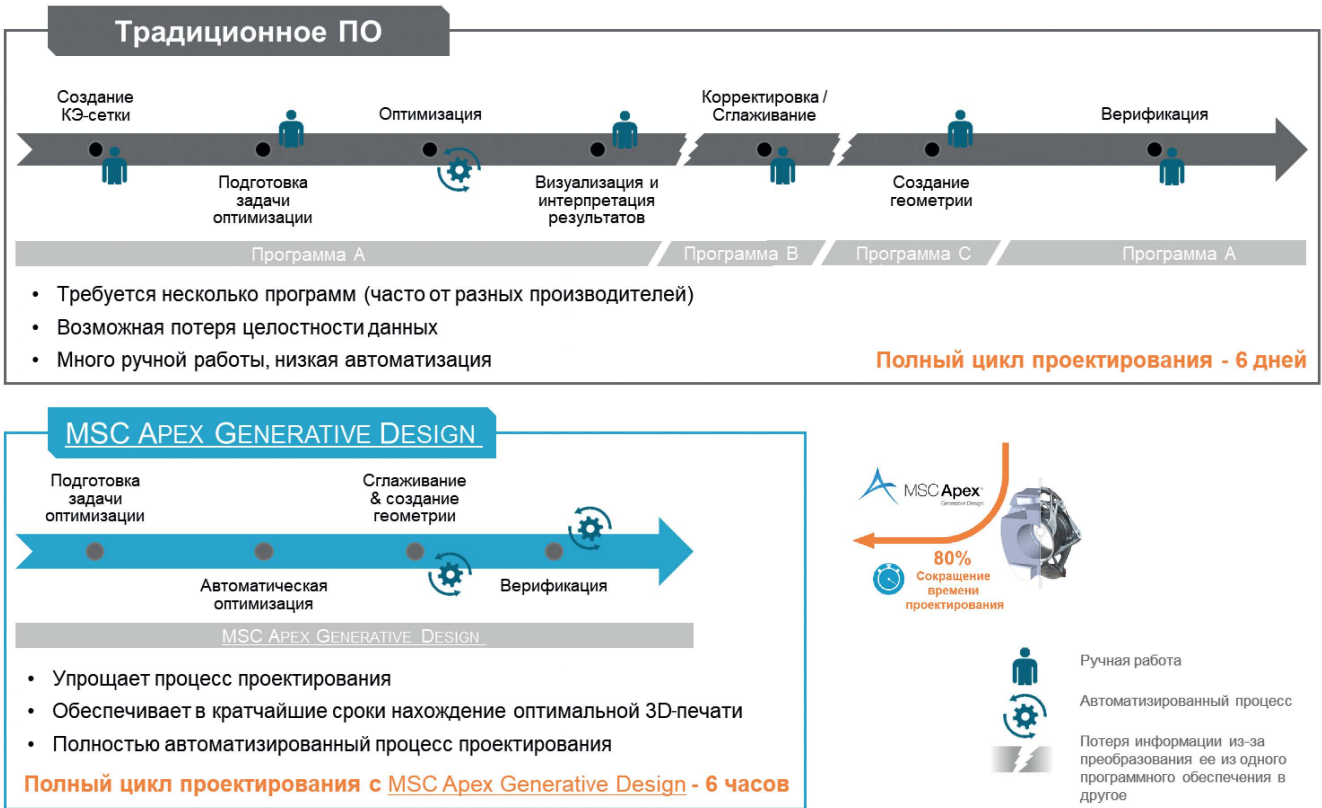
Традиционное ПО

Создание КЭ-сетки

Подготовка задачи оптимизации

Оптимизация

Визуализация и интерпретация результатов

Корректировка / Сглаживание

Создание геометрии

Верификация

Программа А | Программа В | Программа С | Программа А

• Требуется несколько программ (часто от разных производителей)
• Возможная потеря целостности данных
• Много ручной работы, низкая автоматизация

Полный цикл проектирования - 6 дней

MSC Apex Generative Design

Подготовка задачи оптимизации

Автоматическая оптимизация

Сглаживание & создание геометрии

Верификация

MSC Apex Generative Design

• Упрощает процесс проектирования
• Обеспечивает в кратчайшие сроки нахождение оптимальной 3D-печати
• Полностью автоматизированный процесс проектирования

Полный цикл проектирования с MSC Apex Generative Design - 6 часов

MSC Apex Generative Design

80% Сокращение времени проектирования

Ручная работа

Автоматизированный процесс

Потеря информации из-за преобразования ее из одного программного обеспечения в другое